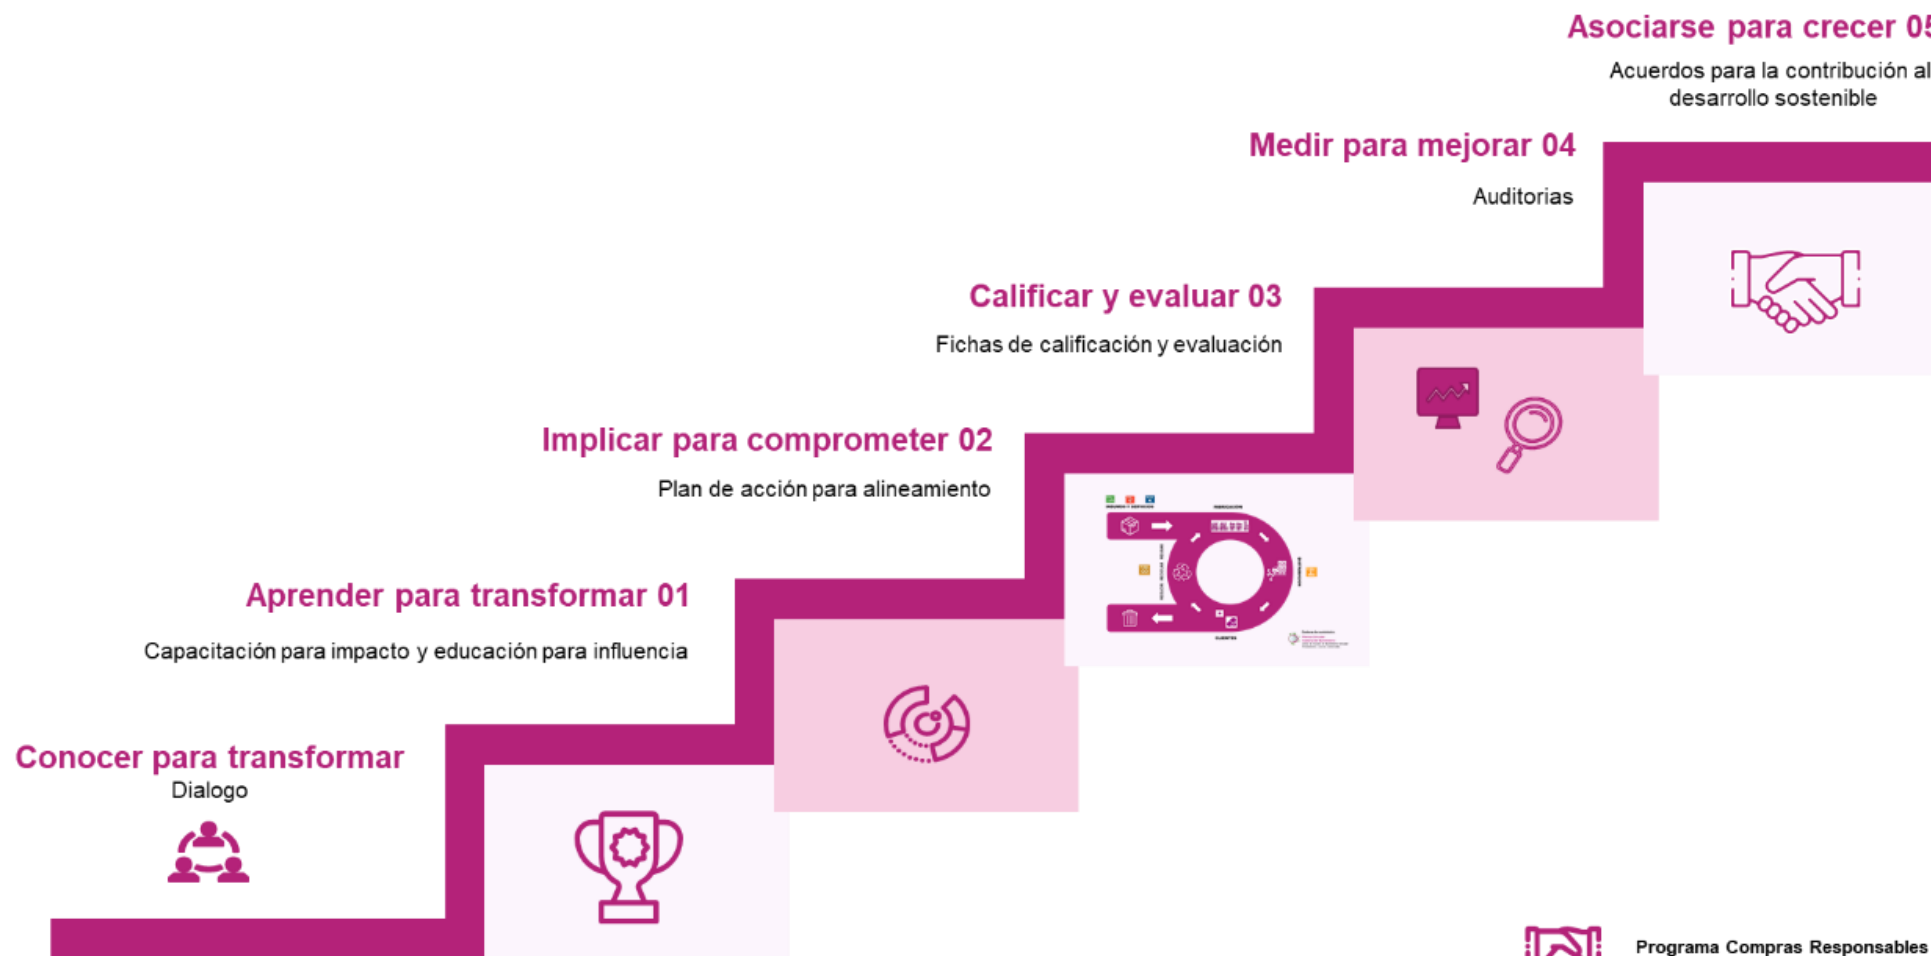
Asociarse para crecer 05

Acuerdos para la contribución al desarrollo sostenible

Medir para mejorar 04

Auditorias

Calificar y evaluar 03

Fichas de calificación y evaluación

Implicar para comprometer 02

Plan de acción para alineamiento

Aprender para transformar 01

Capacitación para impacto y educación para influencia

Conocer para transformar

Dialogo

Programa Compras Responsables